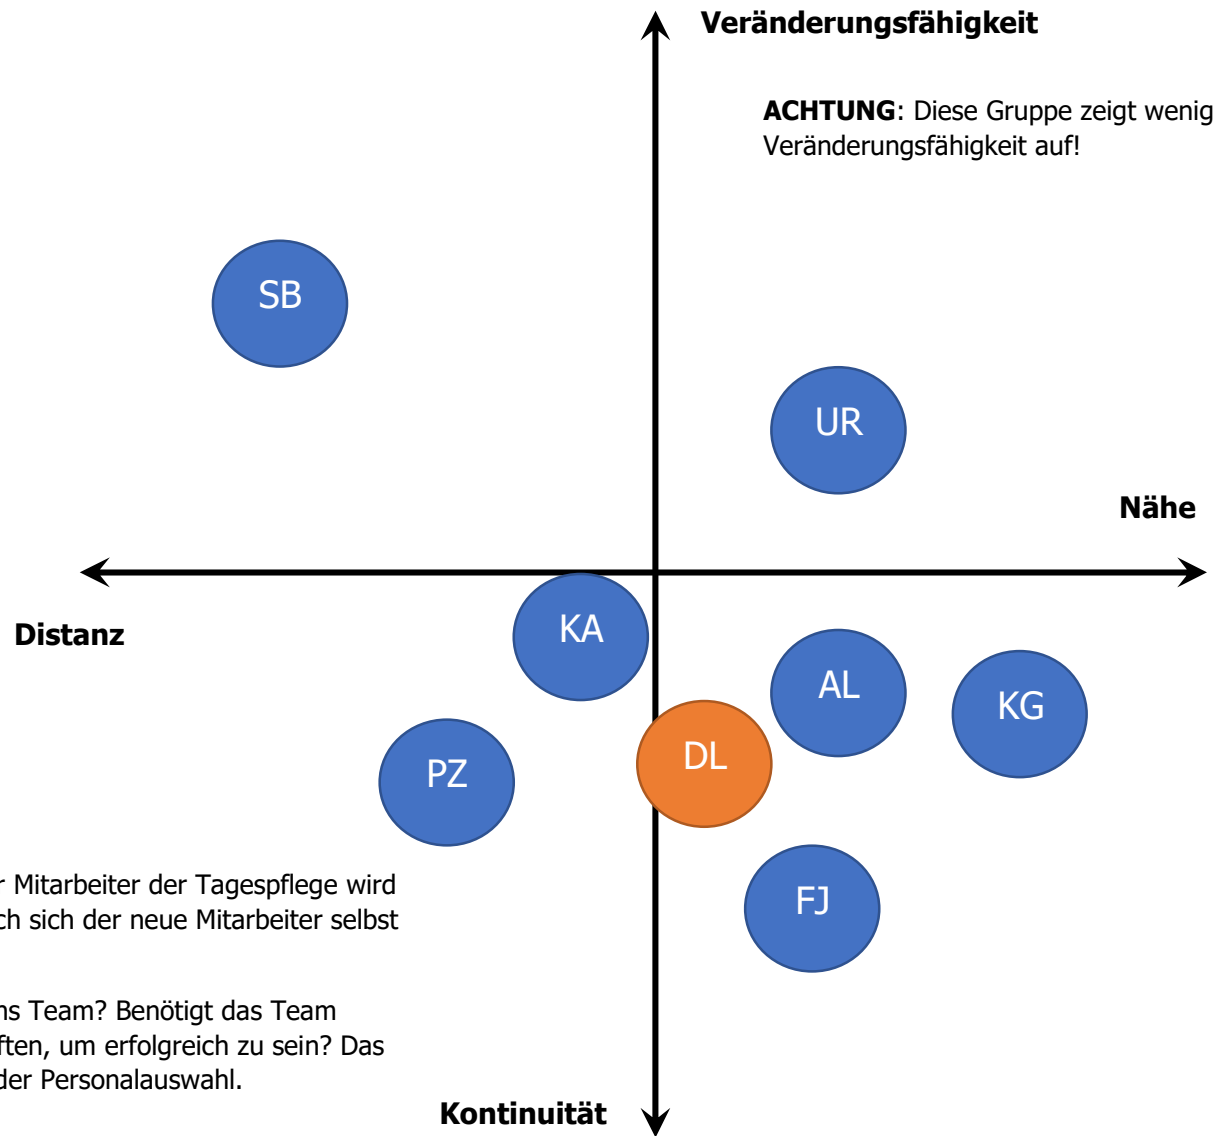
Veränderungsfähigkeit

**ACHTUNG**: Diese Gruppe zeigt wenig Veränderungsfähigkeit auf!

SB

UR

Nähe

Distanz

KA

AL

KG

DL

PZ

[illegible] Mitarbeiter der Tagespflege wird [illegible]ch sich der neue Mitarbeiter selbst

FJ

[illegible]ns Team? Benötigt das Team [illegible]ften, um erfolgreich zu sein? Das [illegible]der Personalauswahl.

Kontinuität